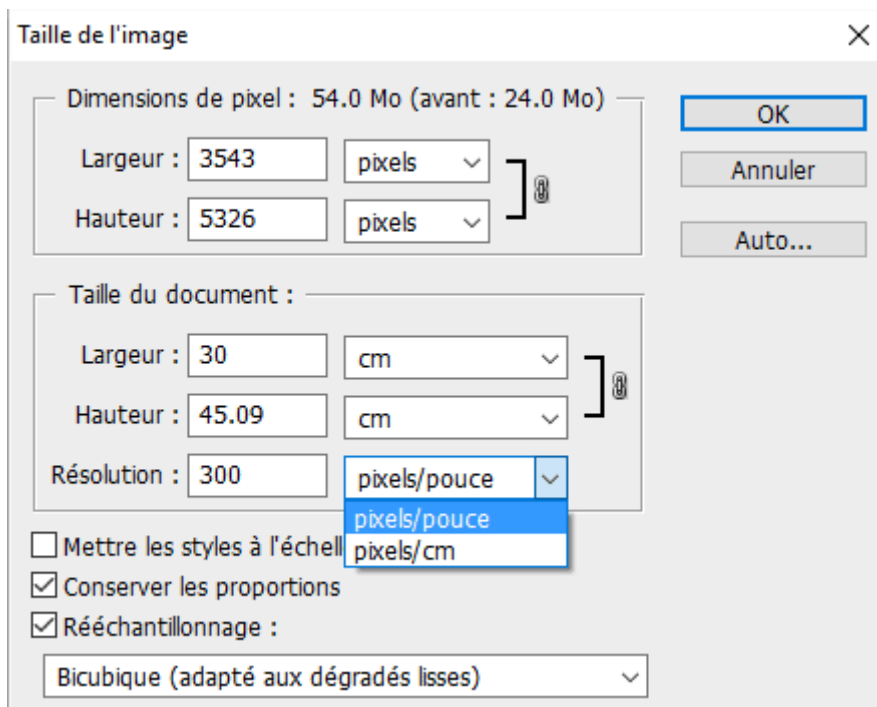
Taille de l'image

Dimensions de pixel : 54.0 Mo (avant : 24.0 Mo)

Largeur : 3543 pixels

Hauteur : 5326 pixels

OK

Annuler

Auto...

Taille du document :

Largeur : 30 cm

Hauteur : 45.09 cm

Résolution : 300 pixels/pouce

pixels/pouce
pixels/cm

Mettre les styles à l'échell

Conserver les proportions

Rééchantillonnage :

Bicubique (adapté aux dégradés lisses)